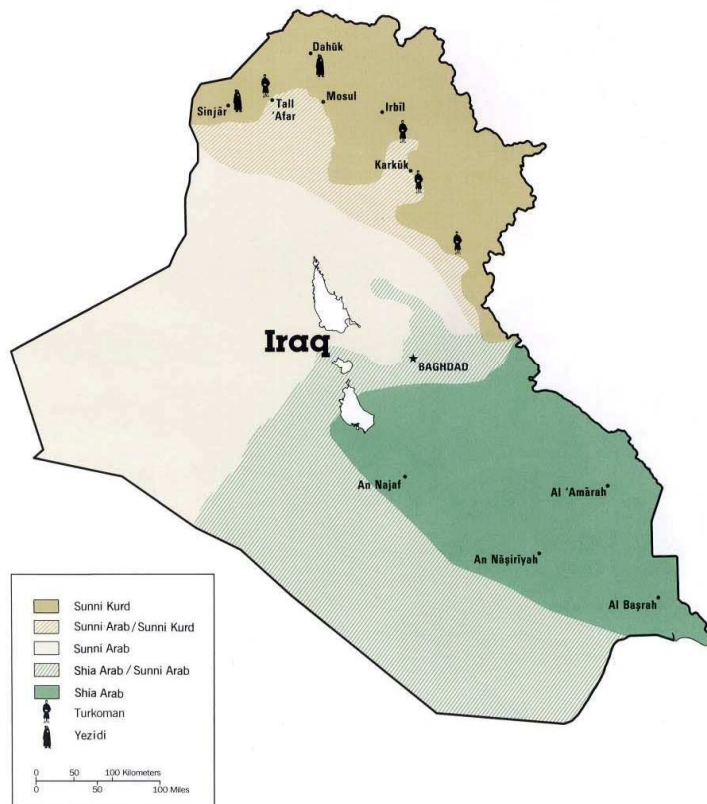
Dahūk
Sinjār
Tall 'Afar
Mosul
Irbīl
Karkūk
Iraq
BAGHDAD
An Najaf
Al 'Amārah
An Nāṣirīyah
Al Baṣrah

Sunni Kurd
Sunni Arab / Sunni Kurd
Sunni Arab
Shia Arab / Sunni Arab
Shia Arab
Turkoman
Yezīdi

0 50 100 Kilometers
0 50 100 Miles